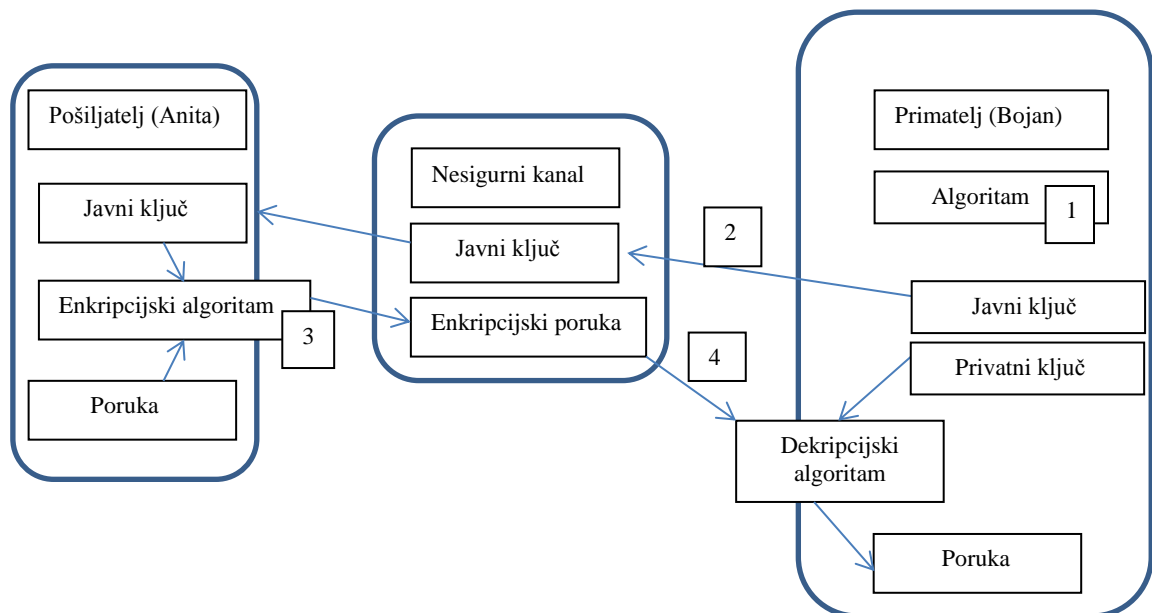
Pošiljatelj (Anita)

Javni ključ

Enkripcijski algoritam

3

Poruka

Nesigurni kanal

Javni ključ

Enkripcijski poruka

2

4

Primatelj (Bojan)

Algoritam

1

Javni ključ

Privatni ključ

Dekripcijski algoritam

Poruka